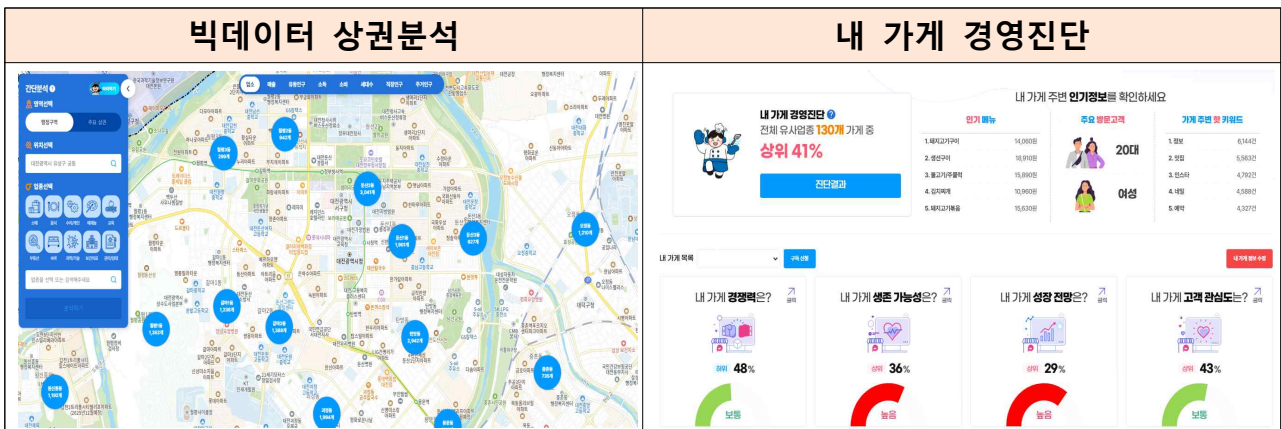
| 빅데이터 상권분석 | 내 가게 경영진단 |
|---|---|

간단분석
영역선택
행정구역
위치선택
업종선택
분석하기

업소 매출 유동인구 소득 소비 세대수 직장인구 주거인구

대전광역시청

내 가게 주변 인기정보를 확인하세요

내 가게 경영진단
전체 유사업종 130개 가게 중
상위 41%
진단결과

인기 메뉴
| | |
|---|---|
| 1. 돼지고기구이 | 14,060원 |
| 2. 생선구이 | 18,910원 |
| 3. 불고기/주물럭 | 15,890원 |
| 4. 김치찌개 | 10,960원 |
| 5. 돼지고기볶음 | 15,630원 |

주요 방문고객
20대
여성

가게 주변 핫 키워드
| | |
|---|---|
| 1. 정보 | 6,144건 |
| 2. 맛집 | 5,563건 |
| 3. 인스타 | 4,782건 |
| 4. 내일 | 4,588건 |
| 5. 예약 | 4,327건 |

내 가게 목록 구역 선택 내 가게 정보 수정

내 가게 경쟁력은? 하위 48% 보통
내 가게 생존 가능성은? 상위 36% 높음
내 가게 성장 전망은? 상위 29% 높음
내 가게 고객 관심도는? 상위 43% 보통